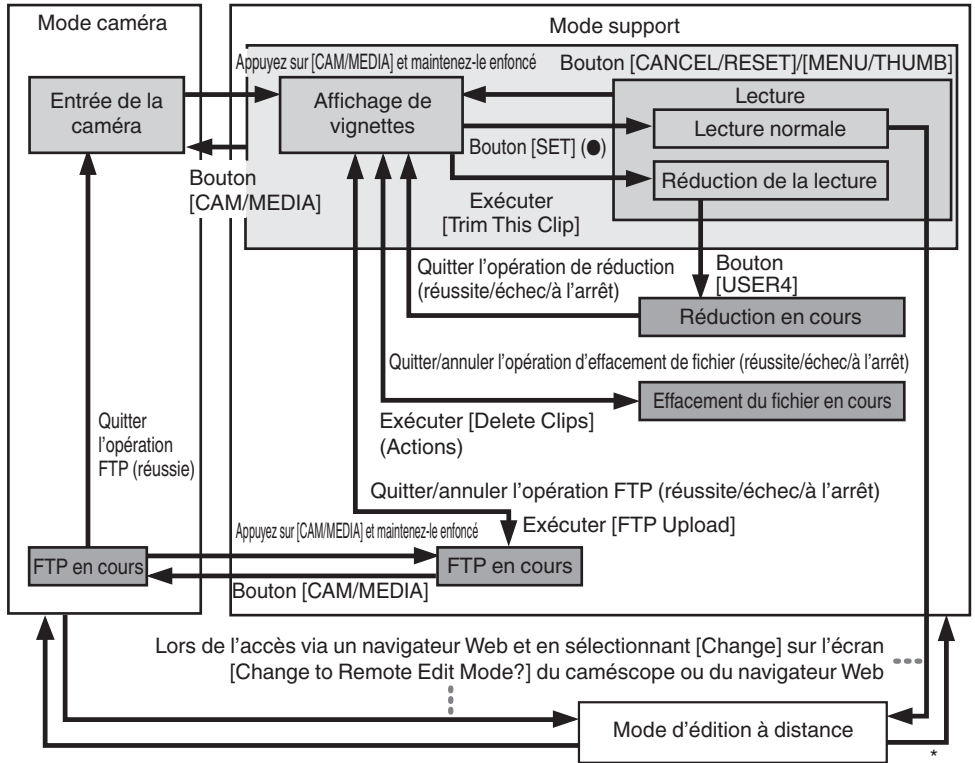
Mode caméra

Mode support

Appuyez sur [CAM/MEDIA] et maintenez-le enfoncé

Bouton [CANCEL/RESET]/[MENU/THUMB]

Entrée de la caméra

Affichage de vignettes

Lecture

Lecture normale

Bouton [SET] (●)

Réduction de la lecture

Bouton [CAM/MEDIA]

Exécuter [Trim This Clip]

Bouton [USER4]

Quitter l'opération de réduction (réussite/échec/à l'arrêt)

Réduction en cours

Quitter/annuler l'opération d'effacement de fichier (réussite/échec/à l'arrêt)

Quitter l'opération FTP (réussie)

Effacement du fichier en cours

Exécuter [Delete Clips] (Actions)

Quitter/annuler l'opération FTP (réussite/échec/à l'arrêt)

Appuyez sur [CAM/MEDIA] et maintenez-le enfoncé

Exécuter [FTP Upload]

FTP en cours

FTP en cours

Bouton [CAM/MEDIA]

Lors de l'accès via un navigateur Web et en sélectionnant [Change] sur l'écran [Change to Remote Edit Mode?] du caméscope ou du navigateur Web

Mode d'édition à distance

*